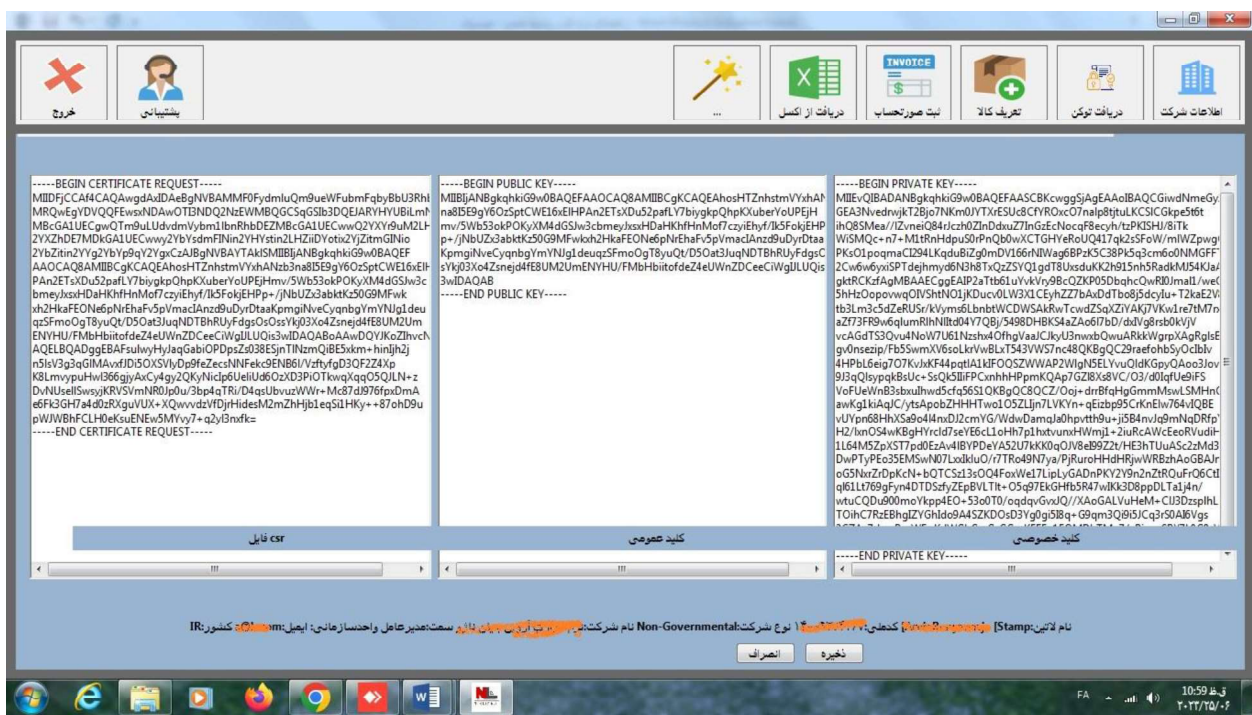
خروج
پشتیبانی
...
دریافت از اکسل
INVOICE
ثبت صورتحساب
تعریف کالا
دریافت توکن
اطلاعات شرکت

-----BEGIN CERTIFICATE REQUEST-----
MIIDFjCCAf4CAQAwgdAxIDAeBgNVBAMMF0FydmluQm9ueWFubmFqbyBbU3RhI
MRQwEgYDVQQFEwsxNDAwOTI3NDQ2NzEWMBQGCSqGSIb3DQEJARYHYUBiLmN
MBcGA1UECgwQTm9uLUdvdmVybm1lbnRhbDEZMBcGA1UECwwQ2YXY9uM2LH
2YXZhDE7MDkGA1UECwwy2YbYsdmFINin2YHYstin2LHZiDYotix2YjZitmGINio
2YbZitin2YYg2YbYp9qY2YgxCzAJBgNVBAYTAkISMIIBIjANBgkqhkiG9w0BAQEF
AAOCAQ8AMIIBCgKCAQEAhosHTZnhstmVYxhANzb3na8I5E9gY6OzSptCWE16xElH
PAn2ETsXDu52pafLY7biygkpQhpKXuberYoUPEjHmv/5Wb53okPOKyXM4dGSJw3c
bmeyJxsxHDaHKhfHnMof7czyiEhyf/Ik5FokjEHPp+/jNbUZx3abktKz50G9MFwk
xh2HkaFEONe6pNrEhaFv5pVmaclAnzd9uDyrDtaaKpmgiNveCyqnbgYmYNJg1deu
qzSFmoOgT8yuQt/D5Oat3JuqNDTBhRUyFdgsOsOssYkj03Xo4Zsnejd4fE8UM2Um
ENYHU/FMbHbiitofdeZ4eUWnZDCeeCiWgIJLUQis3wIDAQABoAAwDQYJKoZIhvcN
AQELBQADggEBAFsulwyHyJaqGabiOPDpsZs038ESjnTINzmQiBE5xkm+hinJjh2j
n5IsV3g3qGIMAvxfJDi5OXSVIyDp9feZecsNNFekc9ENB6I/VzftyfgD3QF2Z4Xp
K8LmvypuHwl366gjyAxCy4gy2QKyNiclp6UeliUd6OzXD3PiOTkwqXqqO5QJLN+z
DvNUsellSwsyjKRVSVmNR0Jp0u/3bp4qTRi/D4qsUbvuzWWr+Mc87dJ976fpxDmA
e6Fk3GH7a4d0zRXguVUX+XQwvvdzVfDjrHidesM2mZhHjb1eqSi1HKy++87ohD9u
pWJWBhFCLH0eKsuENEw5MYvy7+q2yl3nxfk=
-----END CERTIFICATE REQUEST-----

-----BEGIN PUBLIC KEY-----
MIIBIjANBgkqhkiG9w0BAQEFAAOCAQ8AMIIBCgKCAQEAhosHTZnhstmVYxhAN
na8I5E9gY6OzSptCWE16xElHPAn2ETsXDu52pafLY7biygkpQhpKXuberYoUPEjH
mv/5Wb53okPOKyXM4dGSJw3cbmeyJxsxHDaHKhfHnMof7czyiEhyf/Ik5FokjEHP
p+/jNbUZx3abktKz50G9MFwkxh2HkaFEONe6pNrEhaFv5pVmaclAnzd9uDyrDtaa
KpmgiNveCyqnbgYmYNJg1deuqzSFmoOgT8yuQt/D5Oat3JuqNDTBhRUyFdgsC
sYkj03Xo4Zsnejd4fE8UM2UmENYHU/FMbHbiitofdeZ4eUWnZDCeeCiWgIJLUQis
3wIDAQAB
-----END PUBLIC KEY-----

-----BEGIN PRIVATE KEY-----
MIIEvQIBADANBgkqhkiG9w0BAQEFAASCBKcwggSjAgEAAoIBAQCGiwdNmeGy
GEA3NvedrwjkT2Bjo7NKm0JYTXrESUc8CfYROxcO7nalp8tjtuLKCSICGkpe5t6t
ihQ8SMea//IZvneiQ84rlczh0ZlnDGzw7InGzEcNocqF8ecyh/tzPKISHJ/8iTk
WiSMQc+n7+M1tRnHdpuS0rPnQb0wXCTGHYeRoUQ417qk2sSFoW/mlWZpwg
PKsO1poqmaCl294LKqduBiZg0mDV166rNIWag6BPzK5C38Pk5q3cm6o0NMGFF
2Cw6w6yxiSPTdejhmyd6N3h8TxQzZSYQ1gdT8UxsduKK2h915nh5RadkMJ54KJa
gktRCKzfAgMBAAECggEAIP2aTtb61uYvkVry9BcQZKP05DbqhcQwRl0Jmal1/we
5hHzOopovwqOlVShtNO1jKDucv0LW3X1CEyhZZ7bAxDdTbo8j5dcylu+T2kaE2V
tb3Lm3c5dZeRUSr/kVyms6LbnbtWCDWSAkRwTcwdZSqXZiYAKj7VKw1re7tM7n
aZf73FR9w6qlumRlhNlltd04Y7QBj/5498DHBKS4aZAo6I7bD/dxlVg8rsb0kVjV
vcAGdTS3Qvu4NwU61Nzshx4OfhgVaaJCJkyU3nwxbQwuARkkWgrpXAgRglsE
gv0nsezip/Fb5SwmXV6soLkrVwBLxT543VWS7nc48QKBgQC29raefohbSyOcIblv
4HPbL6eig7O7KvJxKF44pqtIA1kIFOQSZWWAP2WlgN5ELYvuQIdKGpyQAoo3Jov
9J3qQIsypqkBsUc+SsQkSIiFPCxnhhHPpmKQAp7GZI8Xs8VC/O3/d0lqfUe9IFS
VoFUeWnB3sbxuIhwd5cfq56S1OKBgQC8QCZ/Ooj+drrBfqHgGmmMswLSMHn
awKg1kiAqJC/ytsApobZHHHTwo1O5ZLIjn7LVKYn+qEizbp95CrKnElw764vIQBE
vUYpn68HhXSa9o4I4nxDJ2cmYG/WdwDamqJa0hpvtth9u+ji5B4nvJq9mNqDRfp
H2/lxnOS4wKBgHYrcld7seYE6cL1oHh7p1hxtvunxHWmj1+2iuRcAWcEeoRVudiH
1L64M5ZpXST7pd0EzAv4IBYPDeYA52U7kKK0qOJV8eI99Z2t/HE3hTUuASc2zMd3
DwPTyPEo35EMSwN07LxIkluO/r7TRo49N7ya/PjRuroHHdHRjwWRBzhAoGBAJr
oG5NxrZrDpKcN+bQTCSzl3sOQ4FoxWe17LipLyGADnPKY2Y9n2nZtRQuFrO6Ctl
ql61Lt769gFyn4DTDSzfyZEpBVLTIt+O5q97EkGHfb5R47wIKk3D8ppDLTa1j4n/
wtuCQDu900moYkpp4EO+53o0T0/oqdqvGvxJQ//XAoGALVuHeM+CIJ3DzsplhL
TOihC7RzEBhgIZYGhldo9A4SZKDOsD3Yg0gi5I8q+G9qm3Qi9i5JCq3rS0AI6Vgs
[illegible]
-----END PRIVATE KEY-----

csr فایل
کلید عمومی
کلید خصوصی

نام لاتین:Stamp: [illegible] کدملی: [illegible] نوع شرکت:Non-Governmental نام شرکت: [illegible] سمت:مدیرعامل واحدسازمانی: ایمیل: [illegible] کشور:IR

ذخیره
انصراف

FA
ق.ظ 10:59
۲۰۲۳/۲۵/۰۶